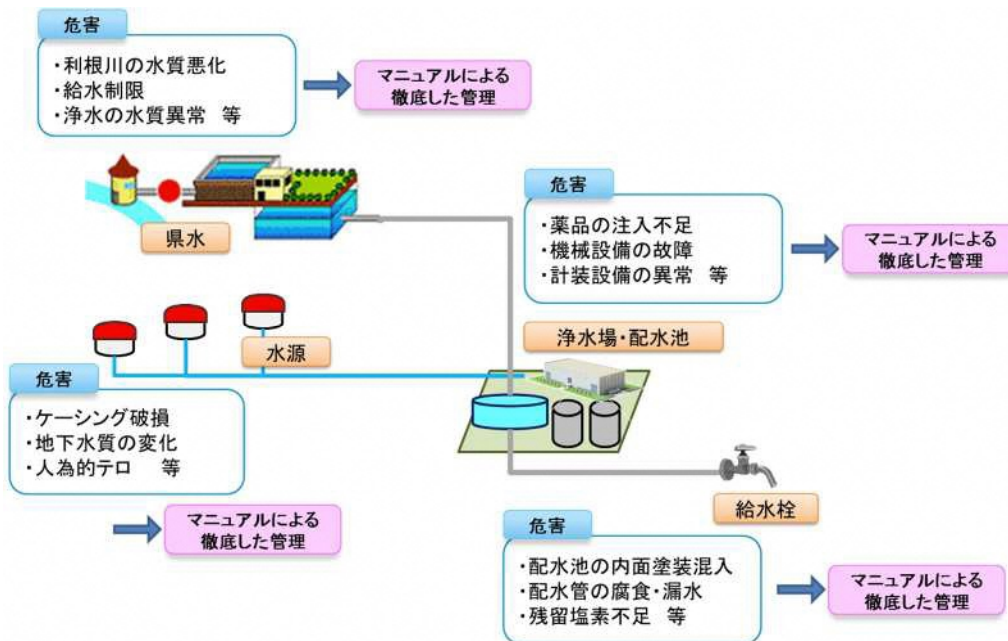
危害
・利根川の水質悪化
・給水制限
・浄水の水質異常　等

マニュアルによる徹底した管理

県水

危害
・薬品の注入不足
・機械設備の故障
・計装設備の異常　等

マニュアルによる徹底した管理

水源

浄水場・配水池

危害
・ケーシング破損
・地下水質の変化
・人為的テロ　等

マニュアルによる徹底した管理

給水栓

危害
・配水池の内面塗装混入
・配水管の腐食・漏水
・残留塩素不足　等

マニュアルによる徹底した管理